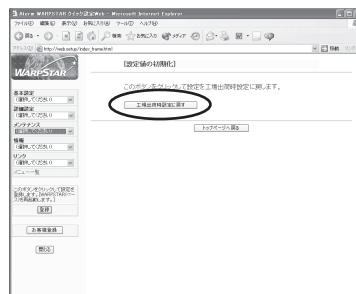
Aterm WARPSTAR クイック設定Web - Microsoft Internet Explorer

ファイル(F) 編集(E) 表示(V) お気に入り(A) ツール(T) ヘルプ(H)

戻る

検索 お気に入り メディア

アドレス(D) http://web.setup/index_frame.html

移動 リンク

WARPSTAR

基本設定
[選択してください]

詳細設定
[選択してください]

メンテナンス
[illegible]

情報
[選択してください]

リンク
[選択してください]

-ニュー集

このボタンをクリックして設定を登録します。[WARPSTARベース]を再起動します。

登録

お客様登録

閉じる

[設定値の初期化]

このボタンをクリックして設定を工場出荷時設定に戻します。

工場出荷時設定に戻す

トップページへ戻る